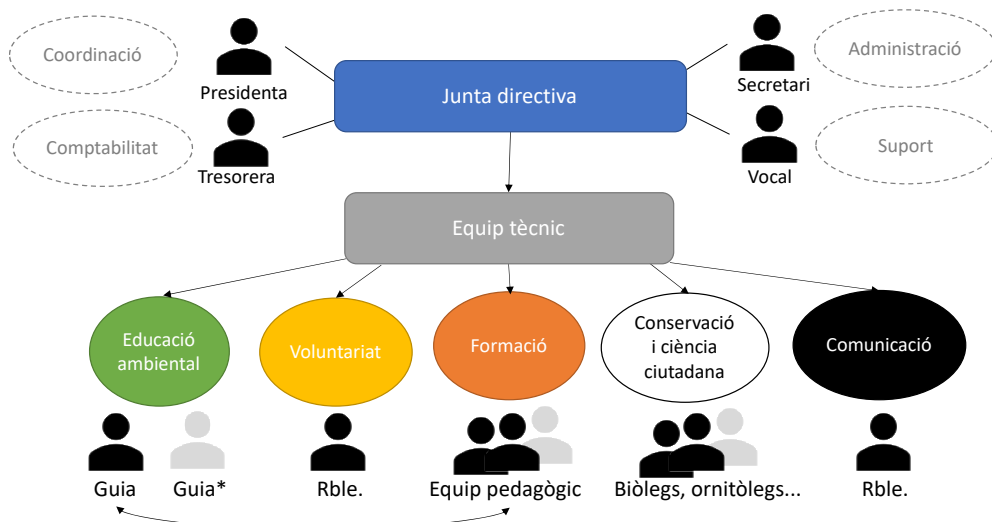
Coordinació

Presidenta

Junta directiva

Secretari

Administració

Comptabilitat

Tresorera

Vocal

Suport

Equip tècnic

Educació ambiental

Voluntariat

Formació

Conservació i ciència ciutadana

Comunicació

Guia

Guia*

Rble.

Equip pedagògic

Biòlegs, ornitòlegs...

Rble.